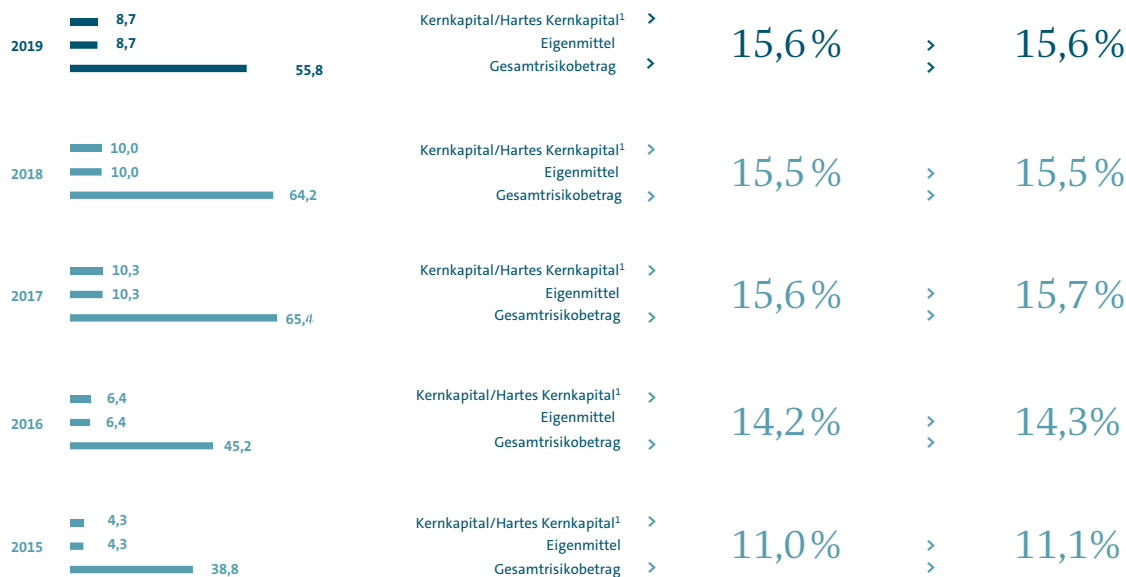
2019
8,7
8,7
55,8

Kernkapital/Hartes Kernkapital$^1$
Eigenmittel
Gesamtrisikobetrag

15,6 %

15,6 %

2018
10,0
10,0
64,2

Kernkapital/Hartes Kernkapital$^1$
Eigenmittel
Gesamtrisikobetrag

15,5 %

15,5 %

2017
10,3
10,3
65,4

Kernkapital/Hartes Kernkapital$^1$
Eigenmittel
Gesamtrisikobetrag

15,6 %

15,7 %

2016
6,4
6,4
45,2

Kernkapital/Hartes Kernkapital$^1$
Eigenmittel
Gesamtrisikobetrag

14,2 %

14,3%

2015
4,3
4,3
38,8

Kernkapital/Hartes Kernkapital$^1$
Eigenmittel
Gesamtrisikobetrag

11,0 %

11,1%